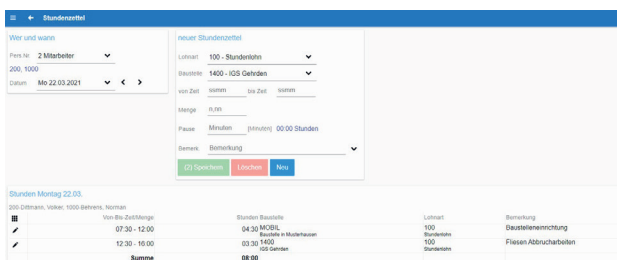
≡ ← Stundenzettel

Wer und wann

Pers Nr. 2 Mitarbeiter

200, 1000

Datum Mo 22.03.2021 < >

neuer Stundenzettel

Lohnart 100 - Stundenlohn

Baustelle 1400 - IGS Gehrden

von Zeit ss:mm bis Zeit ss:mm

Menge n,nn

Pause Minuten (Minuten) 00:00 Stunden

Bemerk Bemerkung

(2) Speichern Löschen Neu

Stunden Montag 22.03.

200 Dittmann, Volker; 1000 Behrens, Norman

| | Von-Bis-Zeit/Menge | Stunden Baustelle | Lohnart | Bemerkung |
|---|---|---|---|---|
| | 07:30 - 12:00 | 04:30 MOBIL Baustelle in Musterhausen | 100 Stundenlohn | Baustelleneinrichtung |
| | 12:30 - 16:00 | 03:30 1400 IGS Gehrden | 100 Stundenlohn | Fliesen Abbrucharbeiten |
| | Summe | 08:00 | | |